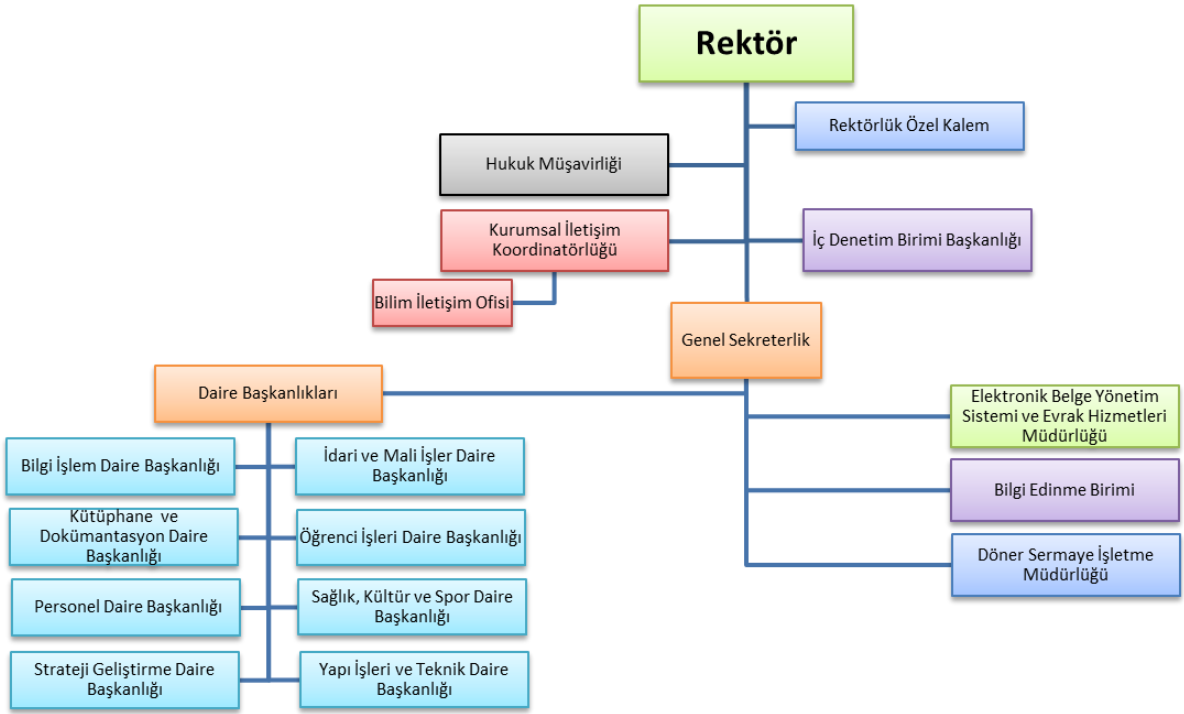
Rektör

Rektörlük Özel Kalem

Hukuk Müşavirliği

Kurumsal İletişim Koordinatörlüğü

İç Denetim Birimi Başkanlığı

Bilim İletişim Ofisi

Genel Sekreterlik

Daire Başkanlıkları

Elektronik Belge Yönetim Sistemi ve Evrak Hizmetleri Müdürlüğü

Bilgi İşlem Daire Başkanlığı

İdari ve Mali İşler Daire Başkanlığı

Bilgi Edinme Birimi

Kütüphane ve Dokümantasyon Daire Başkanlığı

Öğrenci İşleri Daire Başkanlığı

Döner Sermaye İşletme Müdürlüğü

Personel Daire Başkanlığı

Sağlık, Kültür ve Spor Daire Başkanlığı

Strateji Geliştirme Daire Başkanlığı

Yapı İşleri ve Teknik Daire Başkanlığı